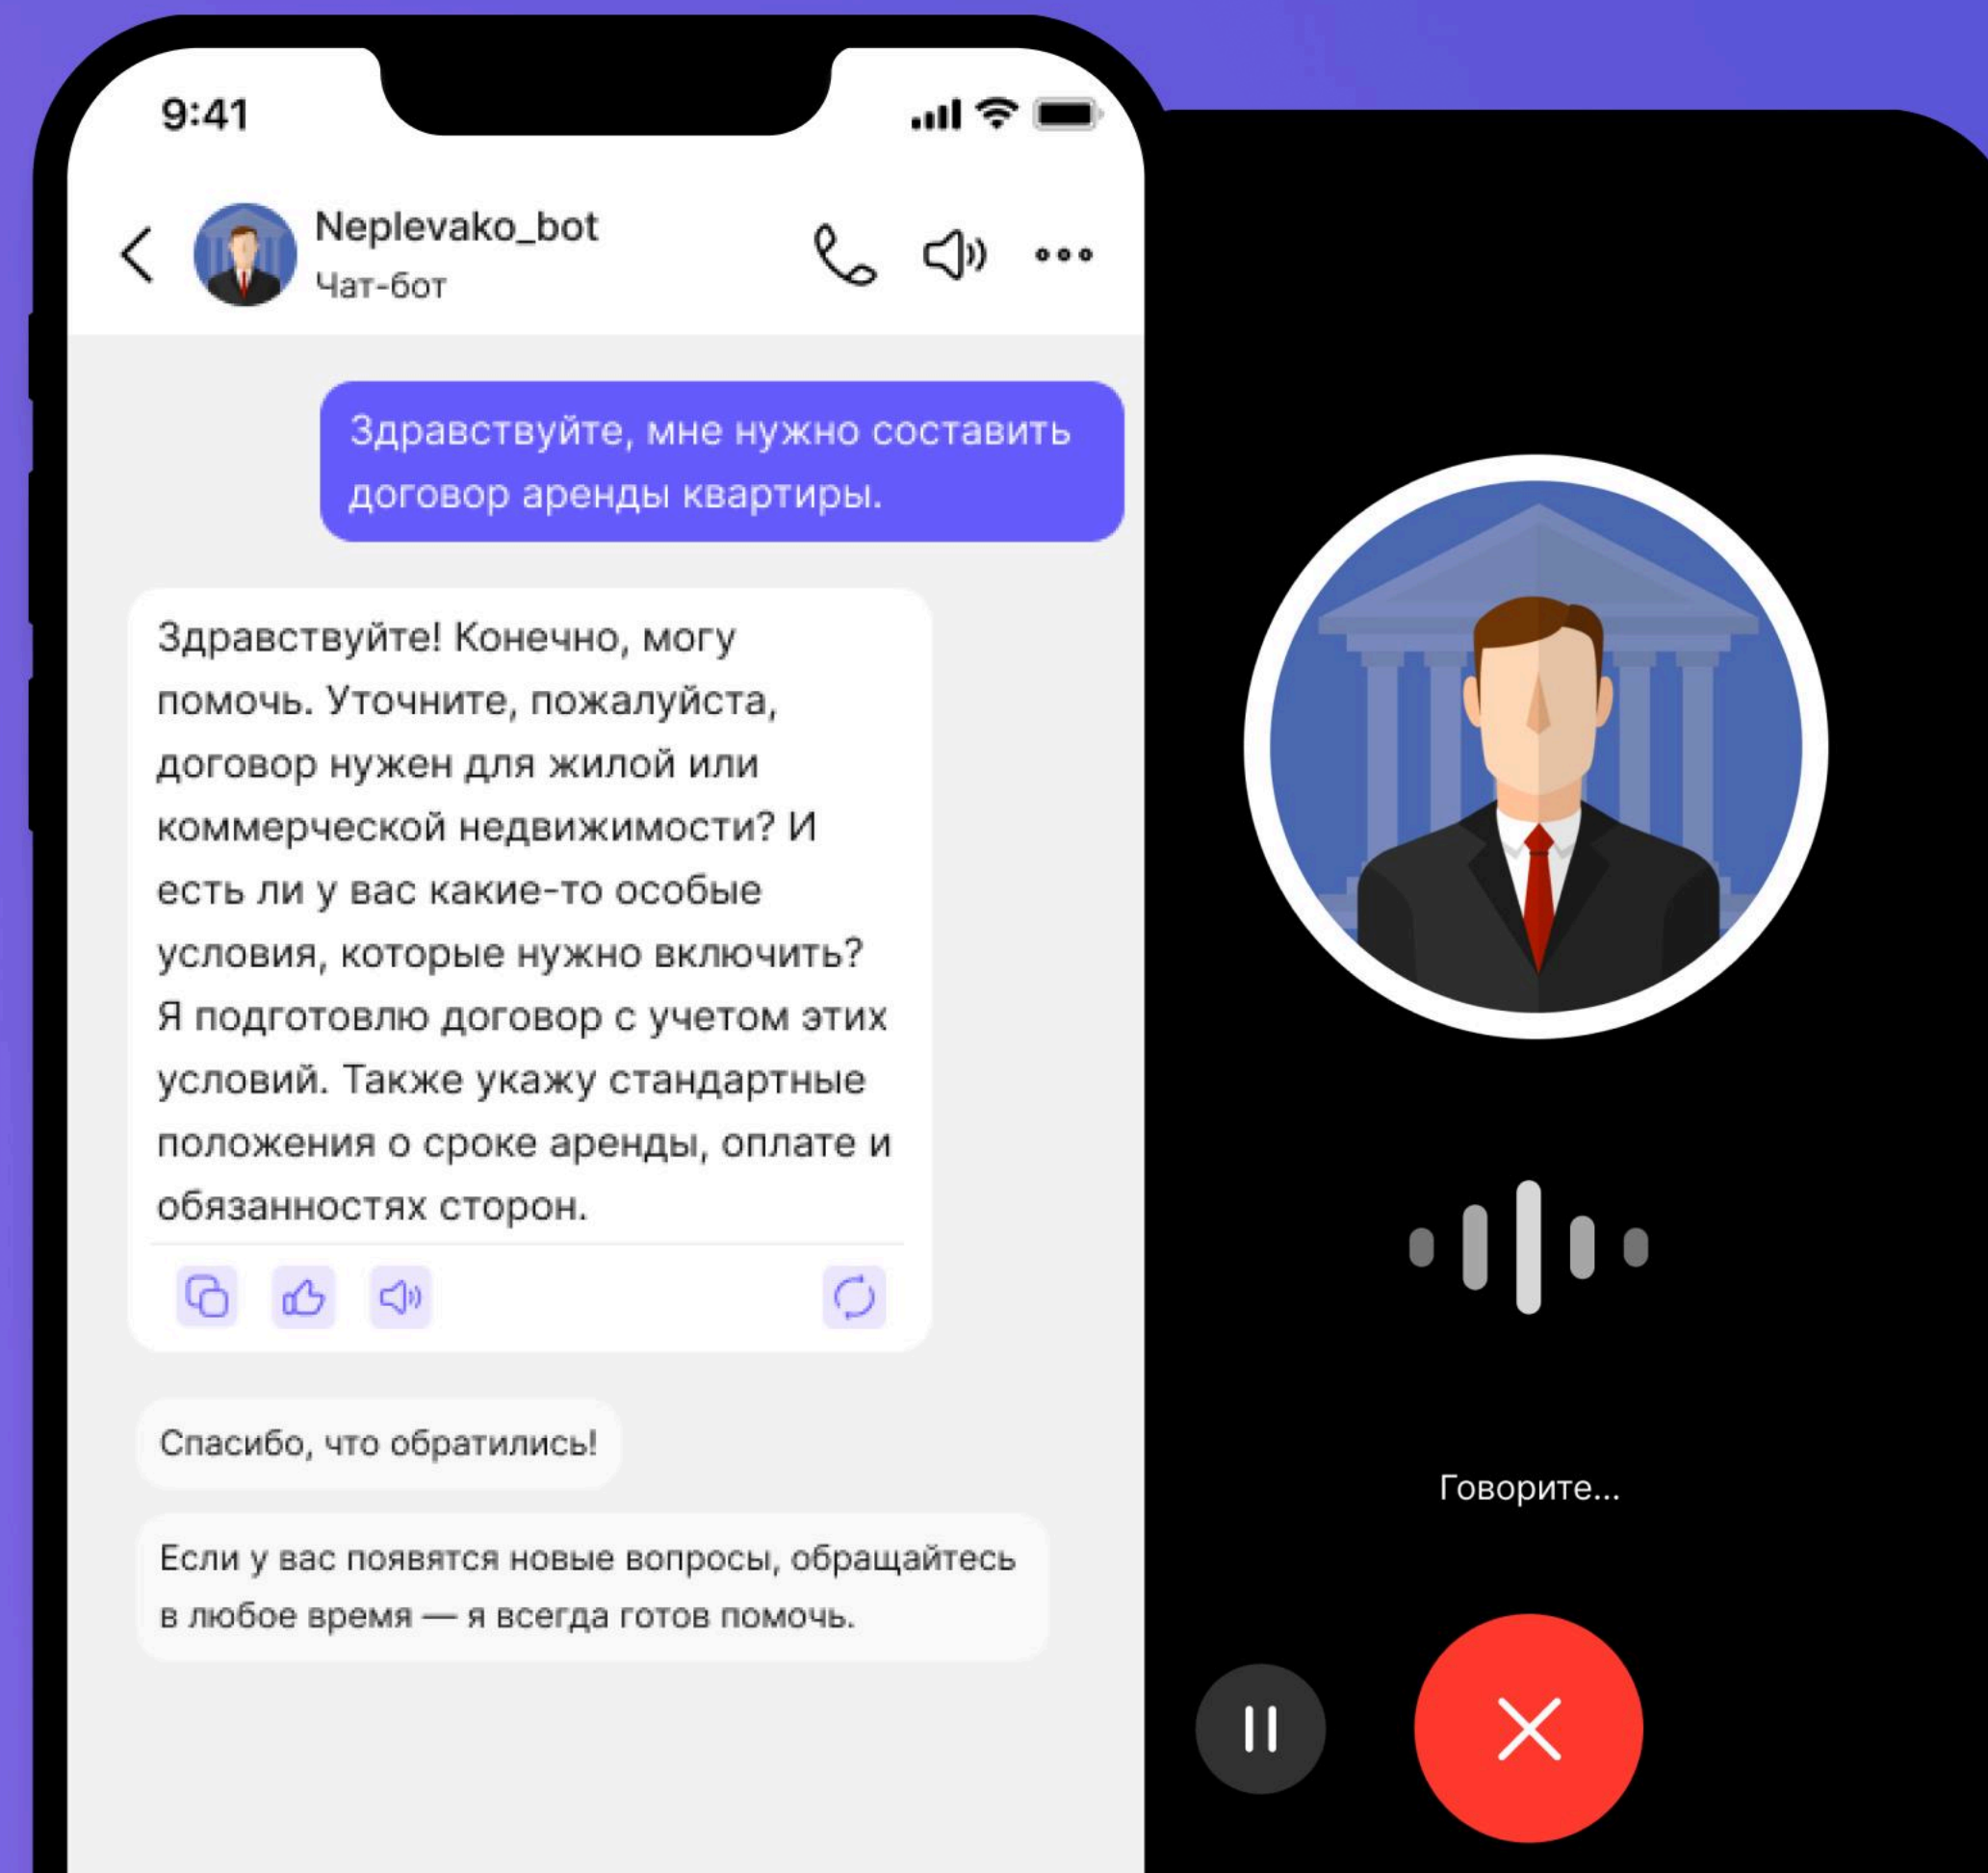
9:41

Neplevako_bot
Чат-бот

Здравствуйте, мне нужно составить договор аренды квартиры.

Здравствуйте! Конечно, могу помочь. Уточните, пожалуйста, договор нужен для жилой или коммерческой недвижимости? И есть ли у вас какие-то особые условия, которые нужно включить? Я подготовлю договор с учетом этих условий. Также укажу стандартные положения о сроке аренды, оплате и обязанностях сторон.

Спасибо, что обратились!

Если у вас появятся новые вопросы, обращайтесь в любое время — я всегда готов помочь.

Говорите...